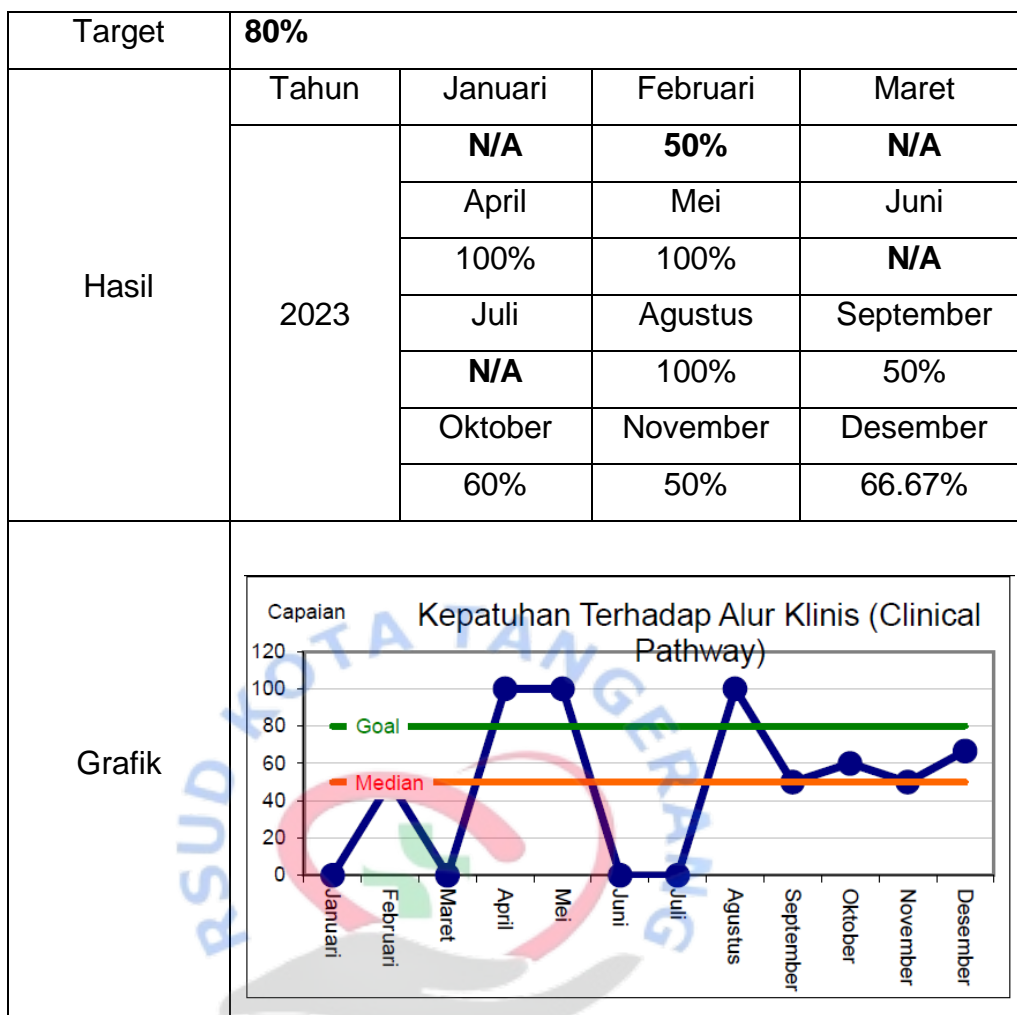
<table>
<tr><td>Target</td><td colspan="4"><b>80%</b></td></tr>
<tr><td rowspan="9">Hasil</td><td>Tahun</td><td>Januari</td><td>Februari</td><td>Maret</td></tr>
<tr><td rowspan="8">2023</td><td><b>N/A</b></td><td><b>50%</b></td><td><b>N/A</b></td></tr>
<tr><td>April</td><td>Mei</td><td>Juni</td></tr>
<tr><td>100%</td><td>100%</td><td><b>N/A</b></td></tr>
<tr><td>Juli</td><td>Agustus</td><td>September</td></tr>
<tr><td><b>N/A</b></td><td>100%</td><td>50%</td></tr>
<tr><td>Oktober</td><td>November</td><td>Desember</td></tr>
<tr><td>60%</td><td>50%</td><td>66.67%</td></tr>
<tr><td>Grafik</td><td colspan="4"></td></tr>
</table>

Capaian
Kepatuhan Terhadap Alur Klinis (Clinical Pathway)
120
100
80
60
40
20
0
Goal
Median
Januari
Februari
Maret
April
Mei
Juni
Juli
Agustus
September
Oktober
November
Desember

RSUD KOTA TANGERANG